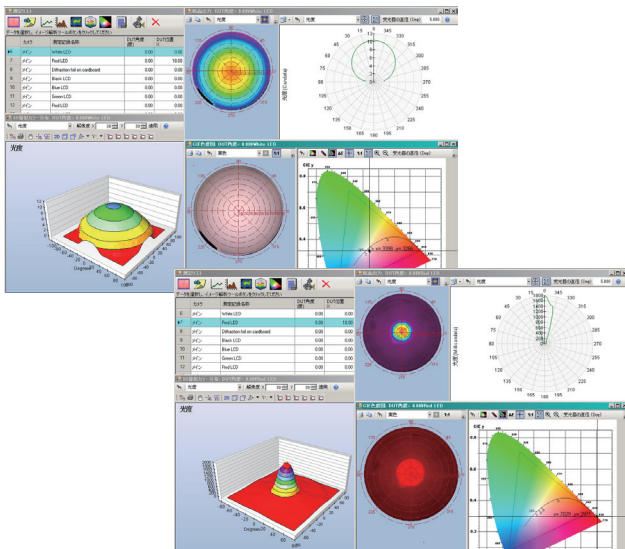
データを選択し、イメージ編集ツールボタンをクリックしてください

| | カメラ | 測定記録名称 | DUT角度(度) | DUT位置 |
|---|---|---|---|---|
| 6 | メイン | White LCD | 0.00 | 0.00 |
| 7 | メイン | Red LCD | 0.00 | 10.00 |
| 8 | メイン | Diffraction foil on cardboard | 0.00 | 0.00 |
| 9 | メイン | Black LCD | 0.00 | 0.00 |
| 10 | メイン | Blue LCD | 0.00 | 0.00 |
| 11 | メイン | Green LCD | 0.00 | 0.00 |
| 12 | メイン | Red LCD | 0.00 | 0.00 |

光度

縦横度 x 30 y 30 適用

Degrees

光度

受光器の直径 (Deg) 5.000

0 15 30 45 60 75 90 105 120 135 150 165 180 195 210 225 240 255 270 285 300 315 330 345

光度 (Candela)

CIE色度図

重色

CIE y

受光器の直径 (Deg)

データを選択し、イメージ編集ツールボタンをクリックしてください

| | カメラ | 測定記録名称 | DUT角度(度) | DUT位置 |
|---|---|---|---|---|
| 6 | メイン | White LCD | 0.00 | 0.00 |
| 7 | メイン | Red LCD | 0.00 | 10.00 |
| 8 | メイン | Diffraction foil on cardboard | 0.00 | 0.00 |
| 9 | メイン | Black LCD | 0.00 | 0.00 |
| 10 | メイン | Blue LCD | 0.00 | 0.00 |
| 11 | メイン | Green LCD | 0.00 | 0.00 |
| 12 | メイン | Red LCD | 0.00 | 0.00 |

光度

Degrees

光度 (Candela)

CIE y

0.8 0.7 0.6 0.5 0.4 0.3 0.2